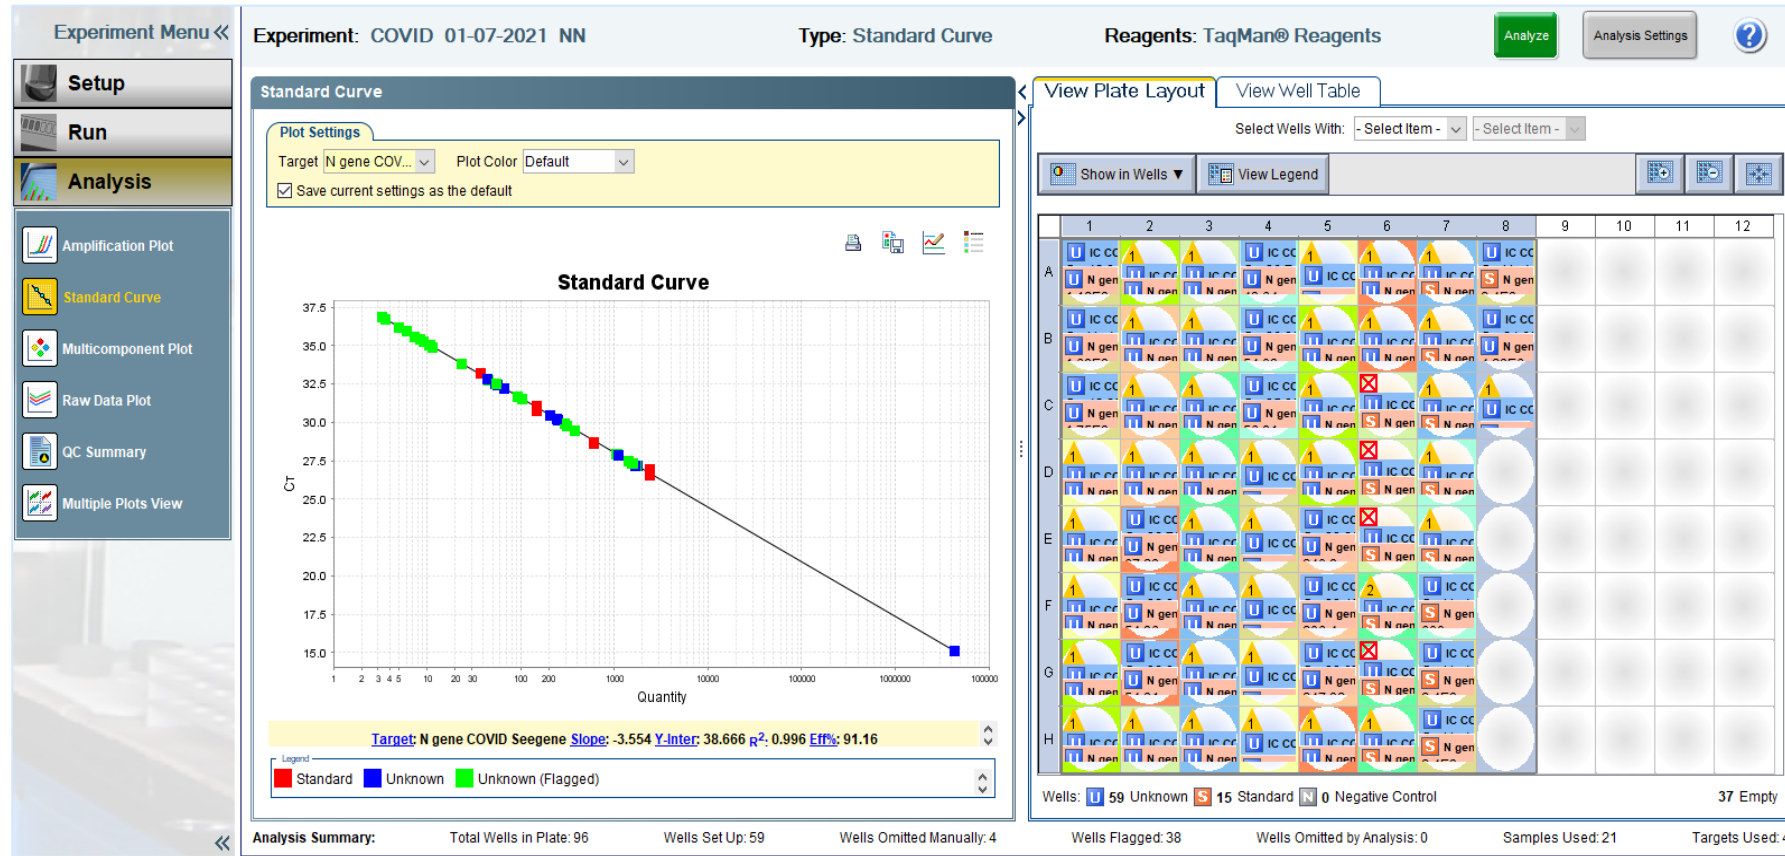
Experiment Menu «

Setup
Run
Analysis

Amplification Plot
Standard Curve
Multicomponent Plot
Raw Data Plot
QC Summary
Multiple Plots View

Experiment: COVID 01-07-2021 NN
Type: Standard Curve
Reagents: TaqMan® Reagents
Analyze
Analysis Settings

Standard Curve

Plot Settings
Target N gene COV... Plot Color Default
Save current settings as the default

Standard Curve

37.5
35.0
32.5
30.0
27.5
25.0
22.5
20.0
17.5
15.0

CT

1 2 3 4 5 10 20 30 100 200 1000 10000 100000 1000000 10000000

Quantity

Target: N gene COVID Seegene Slope: -3.554 Y-Inter: 38.666 $R^2$: 0.996 Eff%: 91.16

Legend
Standard Unknown Unknown (Flagged)

View Plate Layout View Well Table

Select Wells With: - Select Item - - Select Item -

Show in Wells ▼ View Legend

| | 1 | 2 | 3 | 4 | 5 | 6 | 7 | 8 | 9 | 10 | 11 | 12 |
|---|---|---|---|---|---|---|---|---|---|---|---|---|
| A | U IC CC U N gen | 1 IC CC N gen | 1 IC CC N gen | U IC CC U N gen | 1 U IC CC | 1 IC CC N gen | 1 IC CC S N gen | U IC CC S N gen | | | | |
| B | U IC CC U N gen | 1 IC CC N gen | 1 IC CC N gen | U IC CC U N gen | 1 IC CC N gen | 1 IC CC N gen | 1 IC CC S N gen | U IC CC U N gen | | | | |
| C | U IC CC U N gen | 1 IC CC N gen | 1 IC CC N gen | U IC CC U N gen | 1 IC CC N gen | IC CC S N gen | 1 IC CC S N gen | 1 U IC CC | | | | |
| D | 1 IC CC N gen | 1 IC CC N gen | 1 IC CC N gen | 1 U IC CC | 1 IC CC N gen | IC CC S N gen | 1 IC CC S N gen | | | | | |
| E | 1 IC CC N gen | U IC CC U N gen | 1 IC CC N gen | 1 U IC CC | U IC CC U N gen | IC CC S N gen | 1 IC CC S N gen | | | | | |
| F | 1 IC CC N gen | U IC CC U N gen | 1 IC CC N gen | 1 U IC CC | U IC CC U N gen | 2 IC CC S N gen | U IC CC S N gen | | | | | |
| G | 1 IC CC N gen | U IC CC U N gen | 1 IC CC N gen | 1 U IC CC | U IC CC U N gen | IC CC S N gen | U IC CC S N gen | | | | | |
| H | 1 IC CC N gen | 1 IC CC N gen | 1 IC CC N gen | 1 U IC CC | 1 IC CC N gen | 1 IC CC S N gen | U IC CC S N gen | | | | | |

Wells: U 59 Unknown S 15 Standard N 0 Negative Control 37 Empty

Analysis Summary: Total Wells in Plate: 96 Wells Set Up: 59 Wells Omitted Manually: 4 Wells Flagged: 38 Wells Omitted by Analysis: 0 Samples Used: 21 Targets Used: